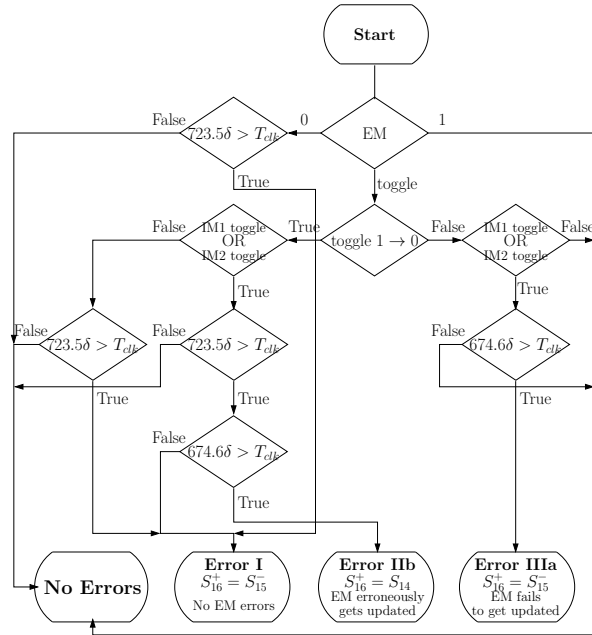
Start

EM

0

1

False

$723.5\delta > T_{clk}$

True

toggle

toggle $1 \rightarrow 0$

True

False

IM1 toggle OR IM2 toggle

False

True

IM1 toggle OR IM2 toggle

False

True

False

$723.5\delta > T_{clk}$

True

False

$723.5\delta > T_{clk}$

True

False

$674.6\delta > T_{clk}$

True

False

$674.6\delta > T_{clk}$

True

No Errors

Error I
$S_{16}^{+} = S_{15}^{-}$
No EM errors

Error IIb
$S_{16}^{+} = S_{14}$
EM erroneously gets updated

Error IIIa
$S_{16}^{+} = S_{15}^{-}$
EM fails to get updated